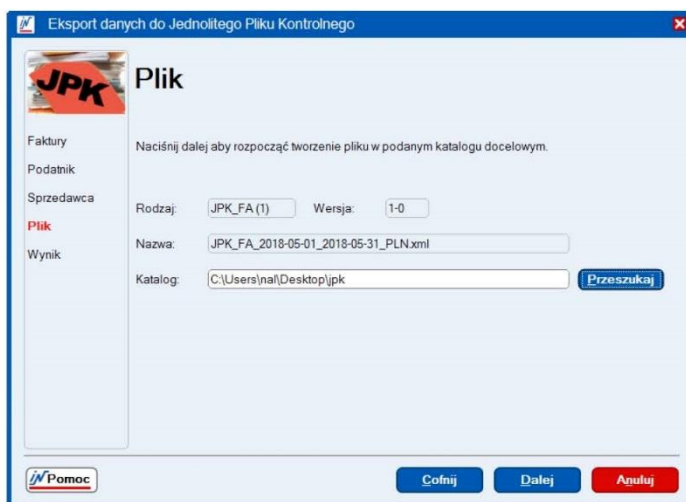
Eksport danych do Jednolitego Pliku Kontrolnego

JPK

Plik

Faktury
Podatnik
Sprzedawca
Plik
Wynik

Naciśnij dalej aby rozpocząć tworzenie pliku w podanym katalogu docelowym.

Rodzaj: JPK_FA (1) Wersja: 1-0

Nazwa: JPK_FA_2018-05-01_2018-05-31_PLN.xml

Katalog: C:\Users\nal\Desktop\jpk Przeszukaj

Pomoc

Cofnij Dalej Anuluj